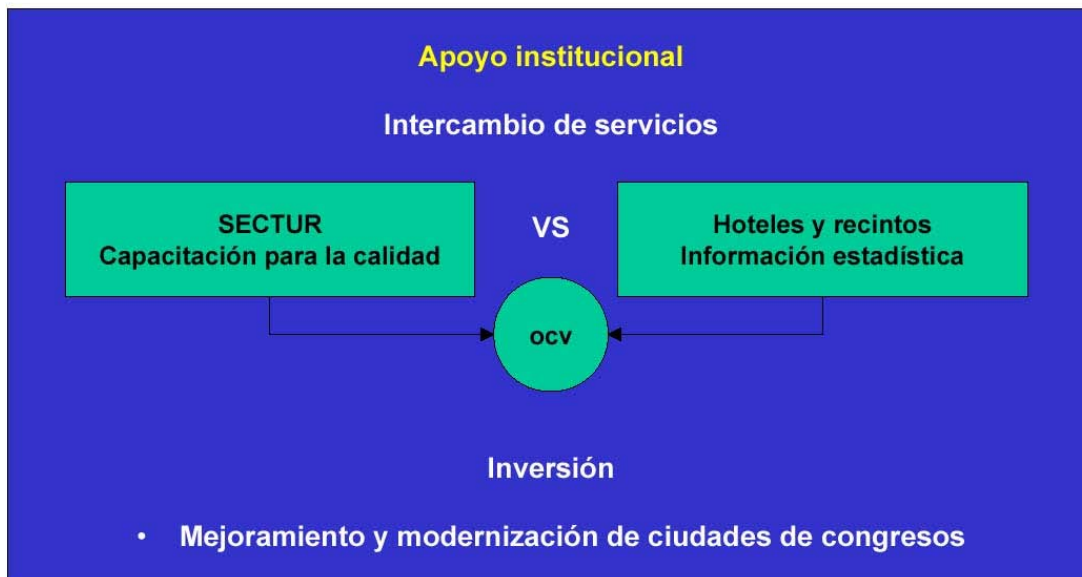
Apoyo institucional

Intercambio de servicios

SECTUR
Capacitación para la calidad

VS

Hoteles y recintos
Información estadística

OCV

Inversión

• Mejoramiento y modernización de ciudades de congresos